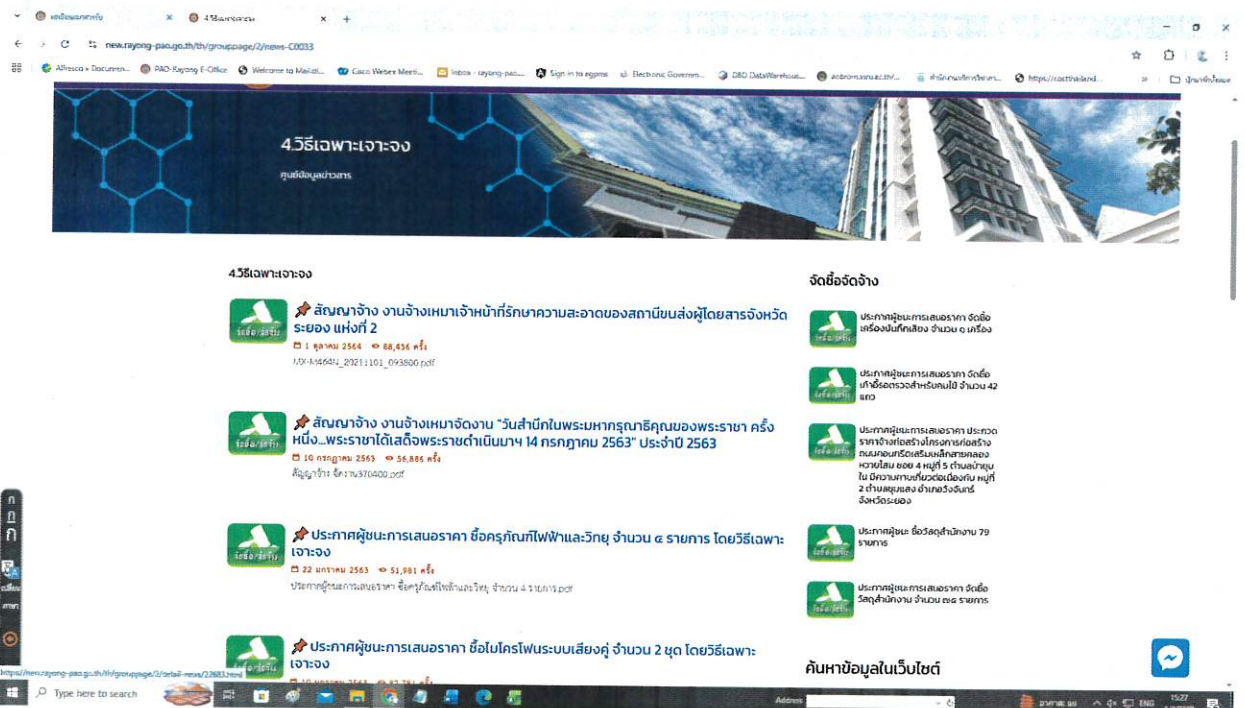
4.วิธีเฉพาะเจาะจง

new.rayong-pao.go.th/th/grouppage/2/news-C0033

Alfresco » Documen... PAO-Rayong E-Office Welcome to Mail... Cisco Webex Meeti... Inbox - rayong-pao... Sign in to egpms Electronic Governm... DBD DataWarehouse... https://cactthailand...

4.วิธีเฉพาะเจาะจง

ศูนย์ข้อมูลข่าวสาร

4.วิธีเฉพาะเจาะจง

สัญญาจ้าง งานจ้างเหมาเจ้าหน้าที่รักษาความสะอาดของสถานีขนส่งผู้โดยสารจังหวัดระยอง แห่งที่ 2

1 ตุลาคม 2564 88,436 ครั้ง

MX-M464N_20211101_093800.pdf

สัญญาจ้าง งานจ้างเหมาจัดงาน "วันสำนึกในพระมหากรุณาธิคุณของพระราชา ครั้งหนึ่ง...พระราชาได้เสด็จพระราชดำเนินมาฯ 14 กรกฎาคม 2563" ประจำปี 2563

10 กรกฎาคม 2563 56,886 ครั้ง

สัญญาจ้าง จัดงาน370400.pdf

ประกาศผู้ชนะการเสนอราคา ซื้อครุภัณฑ์ไฟฟ้าและวิทยุ จำนวน ๔ รายการ โดยวิธีเฉพาะเจาะจง

22 มกราคม 2563 51,981 ครั้ง

ประกาศผู้ชนะการเสนอราคา ซื้อครุภัณฑ์ไฟฟ้าและวิทยุ จำนวน 4 รายการ.pdf

ประกาศผู้ชนะการเสนอราคา ซื้อไมโครโฟนระบบเสียงคู่ จำนวน 2 ชุด โดยวิธีเฉพาะเจาะจง

จัดซื้อจัดจ้าง

ประกาศผู้ชนะการเสนอราคา จัดซื้อเครื่องบันทึกเสียง จำนวน ๑ เครื่อง

ประกาศผู้ชนะการเสนอราคา จัดซื้อเก้าอี้รถรวดสำหรับคนไข้ จำนวน 42 แถว

ประกาศผู้ชนะการเสนอราคา ประกวดราคาจ้างก่อสร้างโครงการก่อสร้างถนนคอนกรีตเสริมเหล็กสายคลองหวายโสม ซอย 4 หมู่ที่ 5 ตำบลบ้านชุบใน มีความเกี่ยวต่อเนื่องกับ หมู่ที่ 2 ตำบลชุมแสง อำเภอวังจันทร์ จังหวัดระยอง

ประกาศผู้ชนะ ซื้อวัสดุสำนักงาน 79 รายการ

ประกาศผู้ชนะการเสนอราคา จัดซื้อวัสดุสำนักงาน จำนวน ๓๖ รายการ

ค้นหาข้อมูลในเว็บไซต์

https://new.rayong-pao.go.th/th/grouppage/2/detail-news/22683.html

Type here to search

Address

ENG 15:27